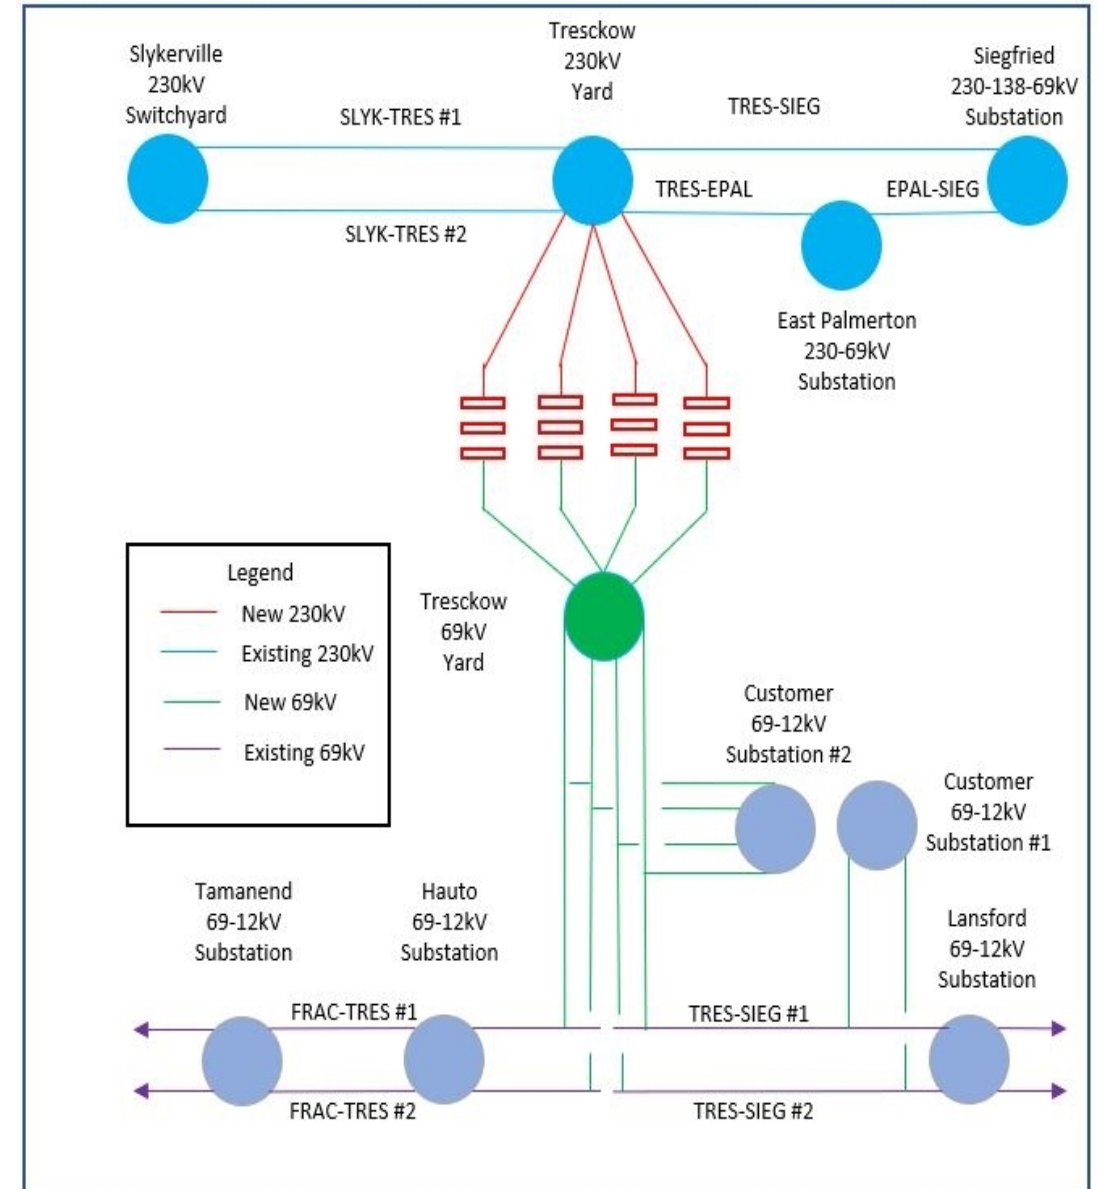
Slykerville
230kV
Switchyard

Tresckow
230kV
Yard

Siegfried
230-138-69kV
Substation

SLYK-TRES #1

TRES-SIEG

TRES-EPAL

EPAL-SIEG

SLYK-TRES #2

East Palmerton
230-69kV
Substation

Legend
New 230kV
Existing 230kV
New 69kV
Existing 69kV

Tresckow
69kV
Yard

Customer
69-12kV
Substation #2

Customer
69-12kV
Substation #1

Tamanend
69-12kV
Substation

Hauto
69-12kV
Substation

Lansford
69-12kV
Substation

FRAC-TRES #1

TRES-SIEG #1

FRAC-TRES #2

TRES-SIEG #2